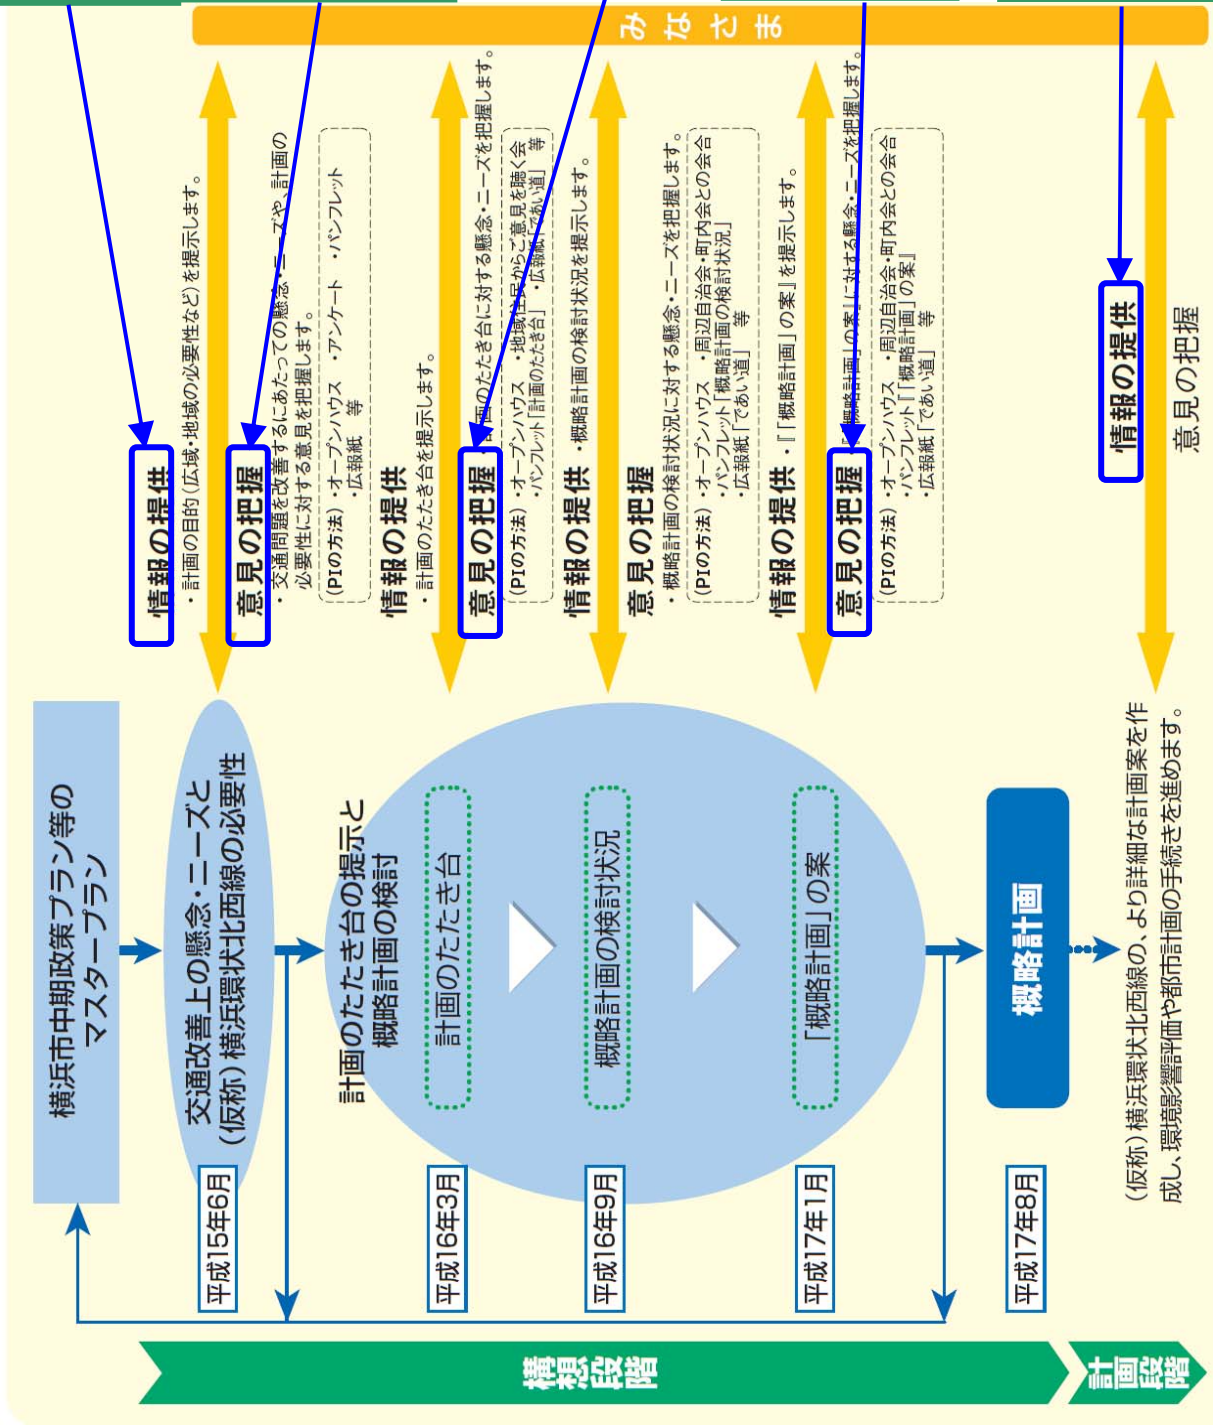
みなさま

横浜市中期政策プラン等のマスタープラン

交通改善上の懸念・ニーズと（仮称）横浜環状北西線の必要性

計画のたたき台の提示と概略計画の検討

計画のたたき台

概略計画の検討状況

「概略計画」の案

概略計画

（仮称）横浜環状北西線の、より詳細な計画案を作成し、環境影響評価や都市計画の手続きを進めます。

平成15年6月
平成16年3月
平成16年9月
平成17年1月
平成17年8月

情報の提供
・計画の目的（広域・地域の必要性など）を提示します。

意見の把握
・交通問題を改善するにあたっての懸念・ニーズや、計画の必要性に対する意見を把握します。
（PIの方法）・オープンハウス ・アンケート ・パンフレット ・広報紙 等

情報の提供
・計画のたたき台を提示します。

意見の把握
・計画のたたき台に対する懸念・ニーズを把握します。
（PIの方法）・オープンハウス ・地域住民からご意見を聴く会 ・パンフレット「計画のたたき台」 ・広報紙「であい道」 等

情報の提供
・概略計画の検討状況を提示します。

意見の把握
・概略計画の検討状況に対する懸念・ニーズを把握します。
（PIの方法）・オープンハウス ・周辺自治会・町内会との会合 ・パンフレット「概略計画の検討状況」 ・広報紙「であい道」 等

情報の提供
・「「概略計画」の案」を提示します。

意見の把握
・「概略計画」の案」に対する懸念・ニーズを把握します。
（PIの方法）・オープンハウス ・周辺自治会・町内会との会合 ・パンフレット「「概略計画」の案」 ・広報紙「であい道」 等

情報の提供
意見の把握

構想段階
計画段階